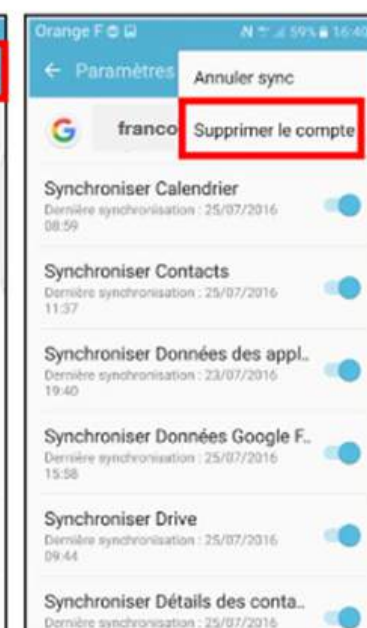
Orange F
59% 16:40
← Paramètres
Annuler sync
Supprimer le compte
G franco
Synchroniser Calendrier
Dernière synchronisation : 25/07/2016 08:59
Synchroniser Contacts
Dernière synchronisation : 25/07/2016 11:37
Synchroniser Données des appl..
Dernière synchronisation : 23/07/2016 19:40
Synchroniser Données Google F..
Dernière synchronisation : 25/07/2016 15:58
Synchroniser Drive
Dernière synchronisation : 25/07/2016 09:44
Synchroniser Détails des conta..
Dernière synchronisation : 25/07/2016